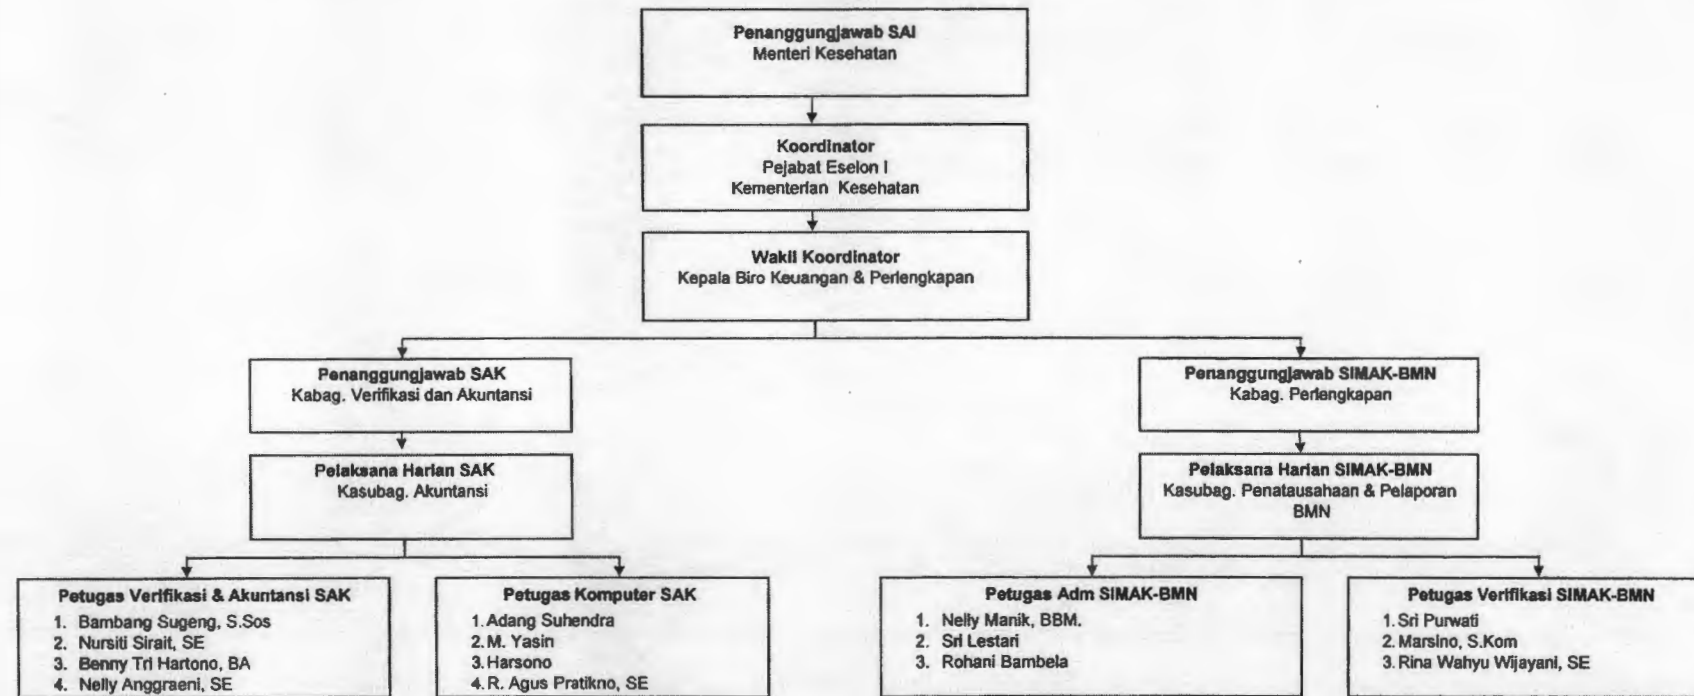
Penanggungjawab SAI
Menteri Kesehatan

Koordinator
Pejabat Eselon I
Kementerian Kesehatan

Wakil Koordinator
Kepala Biro Keuangan & Perlengkapan

Penanggungjawab SAK
Kabag. Verifikasi dan Akuntansi

Pelaksana Harian SAK
Kasubag. Akuntansi

Petugas Verifikasi & Akuntansi SAK
1. Bambang Sugeng, S.Sos
2. Nursiti Sirait, SE
3. Benny Tri Hartono, BA
4. Nelly Anggraeni, SE

Petugas Komputer SAK
1. Adang Suhendra
2. M. Yasin
3. Harsono
4. R. Agus Pratikno, SE

Penanggungjawab SIMAK-BMN
Kabag. Perlengkapan

Pelaksana Harian SIMAK-BMN
Kasubag. Penatausahaan & Pelaporan BMN

Petugas Adm SIMAK-BMN
1. Nelly Manik, BBM.
2. Sri Lestari
3. Rohani Bambela

Petugas Verifikasi SIMAK-BMN
1. Sri Purwati
2. Marsino, S.Kom
3. Rina Wahyu Wijayani, SE